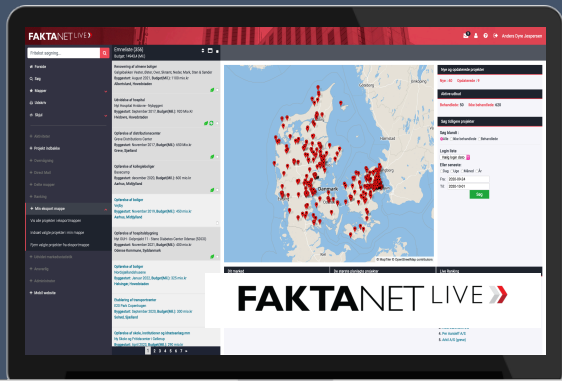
FAKTANET LIVE

Anders Dyrs Jespersen

Fritekst søgning...

Forside

Søg

Mapper

Udsøre

Stiger

Projekt indbakke

Min eksport mappe

Vis alle projekter i eksportmappen

Indsæt valgte projekter i min mappe

Fjern valgte projekter fra eksportmappe

Mobil website

Emneliste [404]

Budget: 144414 (Mil)

Renovering af almene boliger

Udvidelse af hospital

Opførelse af distributionscenter

Opførelse af kollegieboliger

Opførelse af boliger

Opførelse af hospitalsbygning

Opførelse af boliger

Etablering af transportcenter

Opførelse af skole, institutioner og idrætsanlæg mm

1 2 3 4 5 6 7 »

Danmark

Nye og opdaterede projekter

Nye: 48 Opdaterede: 0

Aktive udbud

Søg projekter

Søg blandt:

Login tiden

Eller oversete:

Fra:

Til:

Søg

FAKTANET LIVE